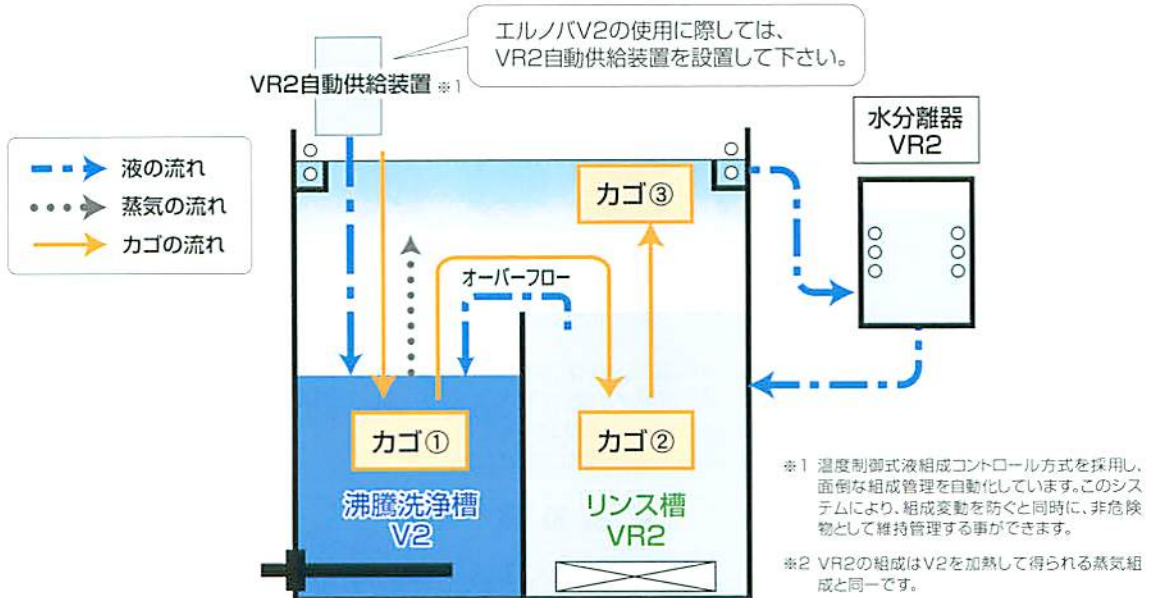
エルノバV2の使用に際しては、VR2自動供給装置を設置して下さい。

VR2自動供給装置 ※1

液の流れ
蒸気の流れ
カゴの流れ

水分離器
VR2

カゴ③

オーバーフロー

カゴ①

カゴ②

沸騰洗浄槽
V2

リンス槽
VR2

※1 温度制御式液組成コントロール方式を採用し、面倒な組成管理を自動化しています。このシステムにより、組成変動を防ぐと同時に、非危険物として維持管理する事ができます。

※2 VR2の組成はV2を加熱して得られる蒸気組成と同一です。